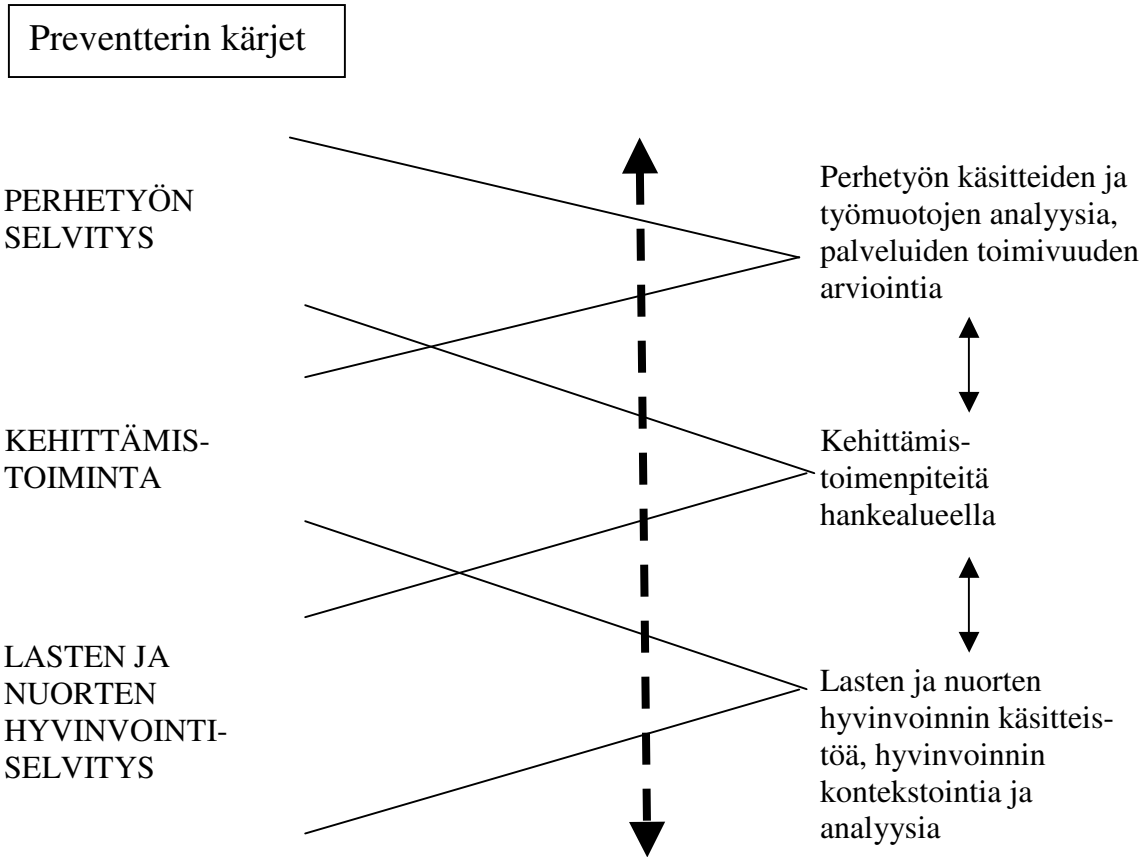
Preventterin kärjet

PERHETYÖN SELVITYS

Perhetyön käsitteiden ja työmuotojen analyysia, palveluiden toimivuuden arviointia

KEHITTÄMIS-TOIMINTA

Kehittämis-toimenpiteitä hankealueella

LASTEN JA NUORTEN HYVINVOINTI-SELVITYS

Lasten ja nuorten hyvinvoinnin käsitteistöä, hyvinvoinnin kontekstointia ja analyysia